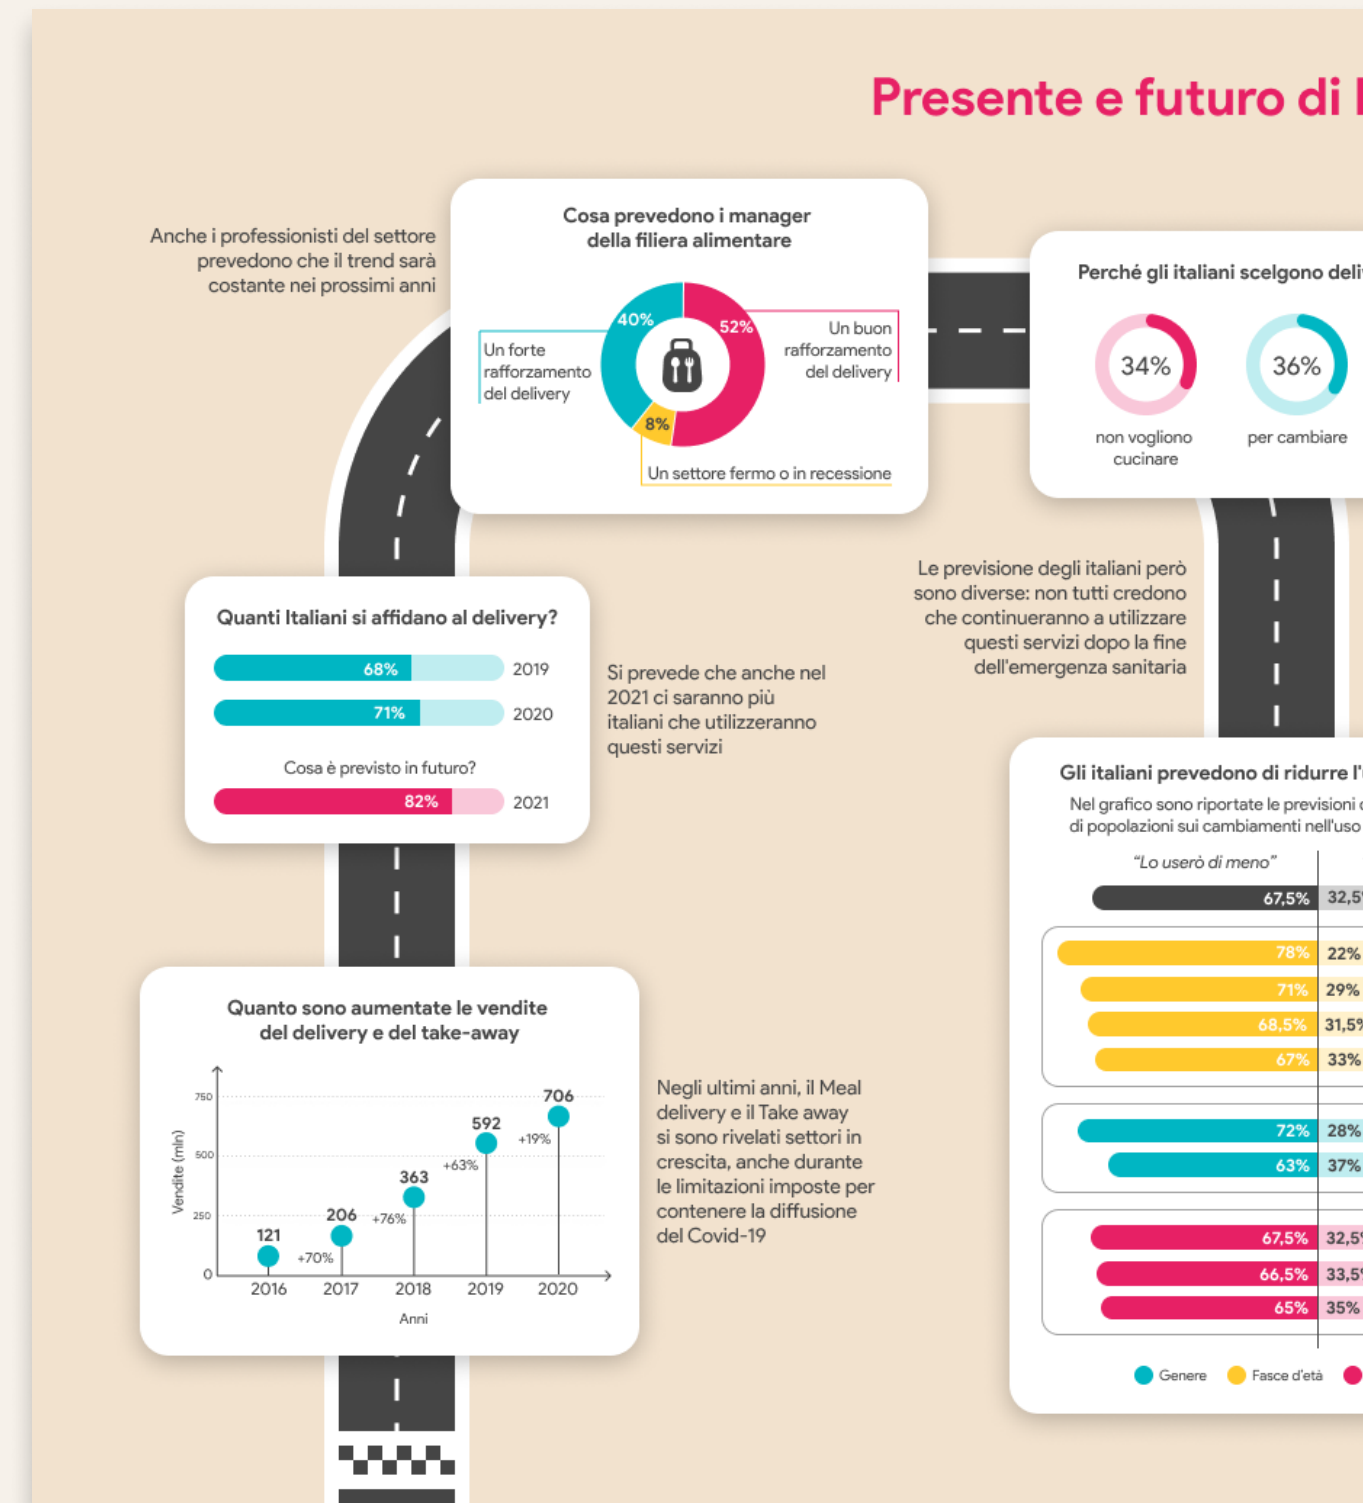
Presente e futuro di l

Anche i professionisti del settore prevedono che il trend sarà costante nei prossimi anni

Cosa prevedono i manager della filiera alimentare

Un forte rafforzamento del delivery

40%

52%

Un buon rafforzamento del delivery

8%

Un settore fermo o in recessione

Perché gli italiani scelgono deli

34%
non vogliono cucinare

36%
per cambiare

Le previsione degli italiani però sono diverse: non tutti credono che continueranno a utilizzare questi servizi dopo la fine dell'emergenza sanitaria

Quanti Italiani si affidano al delivery?

| 68% | 2019 |
|---|---|
| 71% | 2020 |

Cosa è previsto in futuro?

| 82% | 2021 |
|---|---|

Si prevede che anche nel 2021 ci saranno più italiani che utilizzeranno questi servizi

Gli italiani prevedono di ridurre l'

Nel grafico sono riportate le previsioni d di popolazioni sui cambiamenti nell'uso

"Lo userò di meno"

| 67,5% | 32,5 |
|---|---|
| 78% | 22% |
| 71% | 29% |
| 68,5% | 31,5 |
| 67% | 33% |
| 72% | 28% |
| 63% | 37% |
| 67,5% | 32,5 |
| 66,5% | 33,5 |
| 65% | 35% |

Genere Fasce d'età

Quanto sono aumentate le vendite del delivery e del take-away

Vendite (mln)
750
500
250
0

121 +70% 206 +76% 363 +63% 592 +19% 706

2016 2017 2018 2019 2020
Anni

Negli ultimi anni, il Meal delivery e il Take away si sono rivelati settori in crescita, anche durante le limitazioni imposte per contenere la diffusione del Covid-19